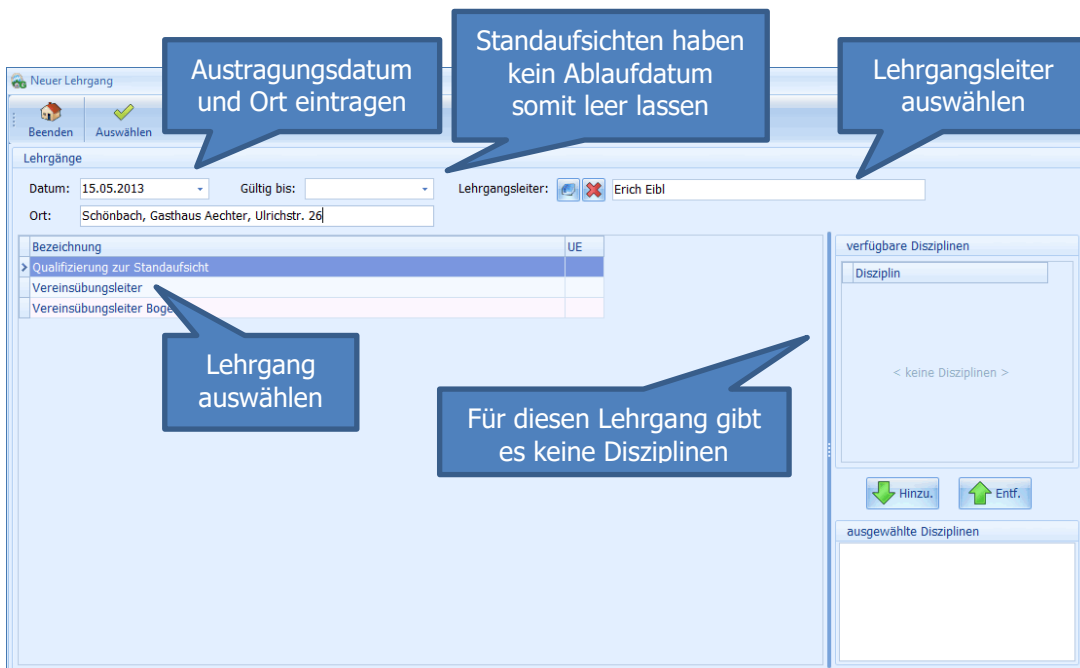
Neuer Lehrgang

Austragungsdatum und Ort eintragen

Standaufsichten haben kein Ablaufdatum somit leer lassen

Lehrgangsleiter auswählen

Beenden Auswählen

Lehrgänge

Datum: 15.05.2013 Gültig bis: Lehrgangsleiter: Erich Eibl

Ort: Schönbach, Gasthaus Aechter, Ulrichstr. 26

| Bezeichnung | UE |
|---|---|
| Qualifizierung zur Standaufsicht | |
| Vereinsübungsleiter | |
| Vereinsübungsleiter Boge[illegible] | |

Lehrgang auswählen

Für diesen Lehrgang gibt es keine Disziplinen

verfügbare Disziplinen

Disziplin

< keine Disziplinen >

Hinzu. Entf.

ausgewählte Disziplinen